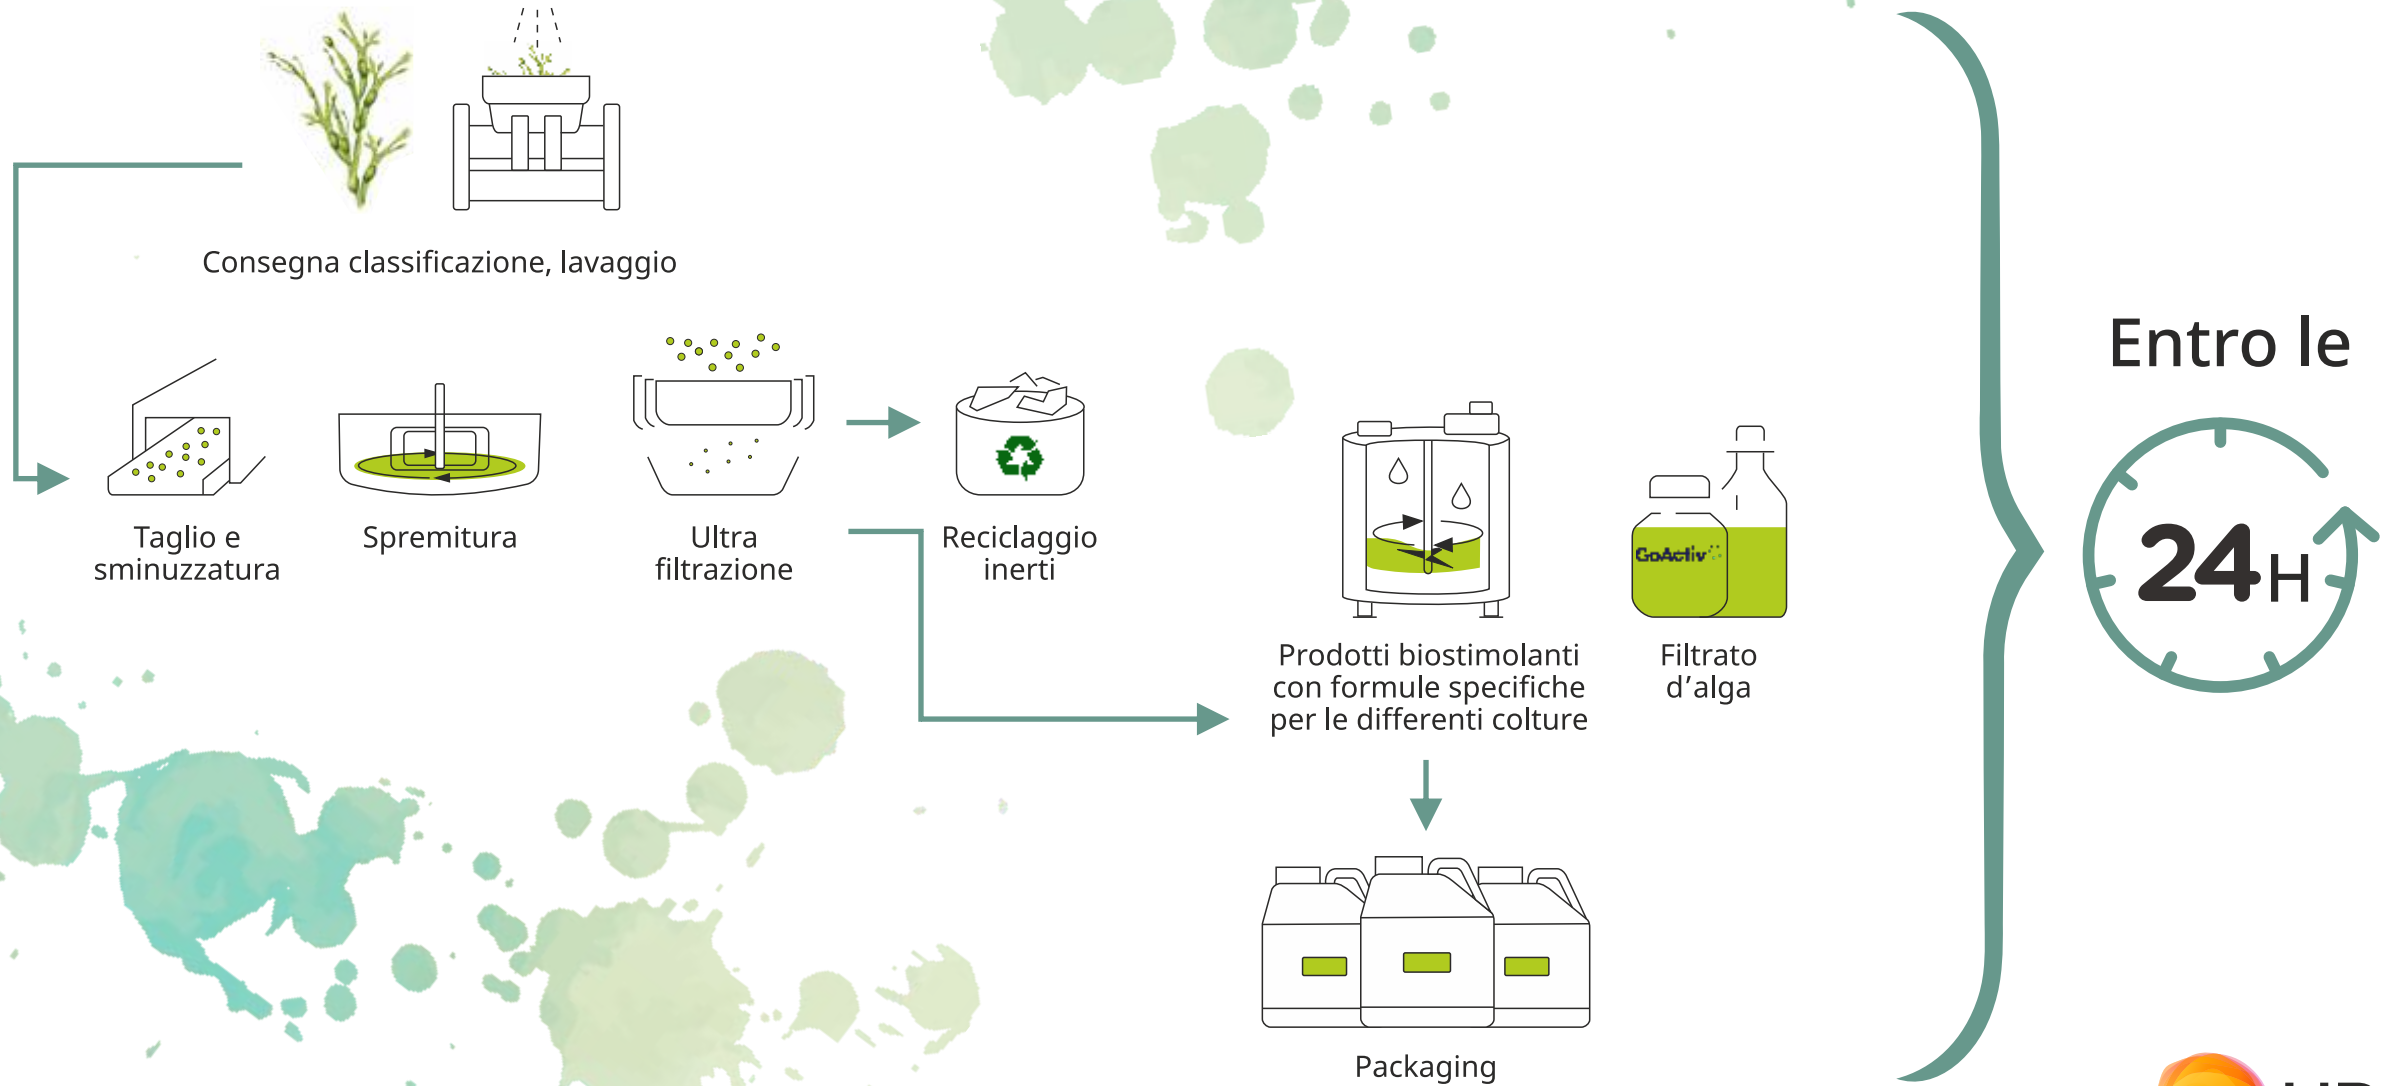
Consegna classificazione, lavaggio

Taglio e sminuzzatura

Spremitura

Ultra filtrazione

Reciclaggio inerti

GoActiv

Prodotti biostimolanti con formule specifiche per le differenti colture

Filtrato d'alga

Packaging

Entro le

24H